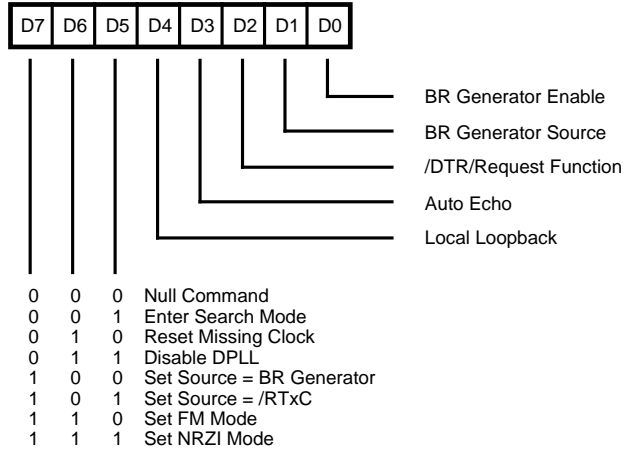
| D7 | D6 | D5 | D4 | D3 | D2 | D1 | D0 |
|---|---|---|---|---|---|---|---|

BR Generator Enable
BR Generator Source
/DTR/Request Function
Auto Echo
Local Loopback

| | | | |
|---|---|---|---|
| 0 | 0 | 0 | Null Command |
| 0 | 0 | 1 | Enter Search Mode |
| 0 | 1 | 0 | Reset Missing Clock |
| 0 | 1 | 1 | Disable DPLL |
| 1 | 0 | 0 | Set Source = BR Generator |
| 1 | 0 | 1 | Set Source = /RTxC |
| 1 | 1 | 0 | Set FM Mode |
| 1 | 1 | 1 | Set NRZI Mode |